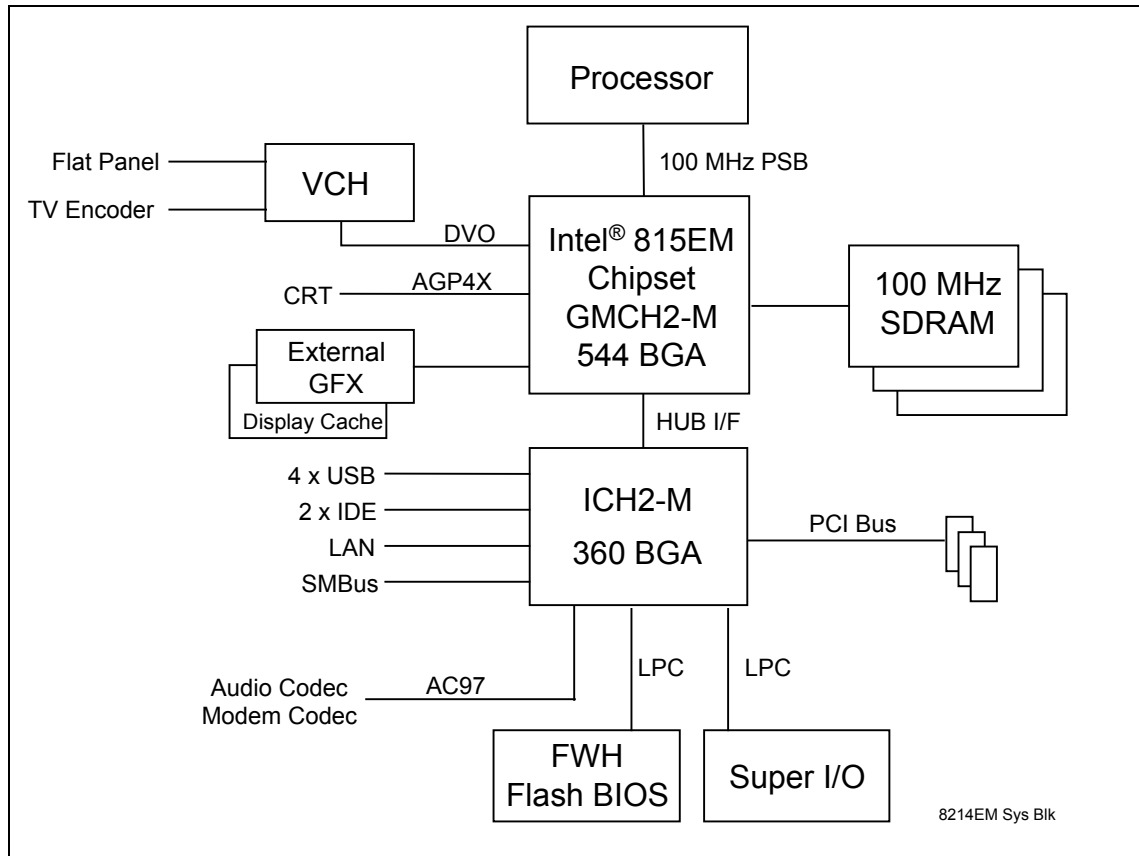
Processor

100 MHz PSB

Flat Panel

TV Encoder

VCH

DVO

Intel® 815EM Chipset GMCH2-M 544 BGA

CRT

AGP4X

100 MHz SDRAM

External GFX

Display Cache

HUB I/F

4 x USB

2 x IDE

LAN

SMBus

ICH2-M

360 BGA

PCI Bus

Audio Codec
Modem Codec

AC97

LPC

LPC

FWH
Flash BIOS

Super I/O

8214EM Sys Blk